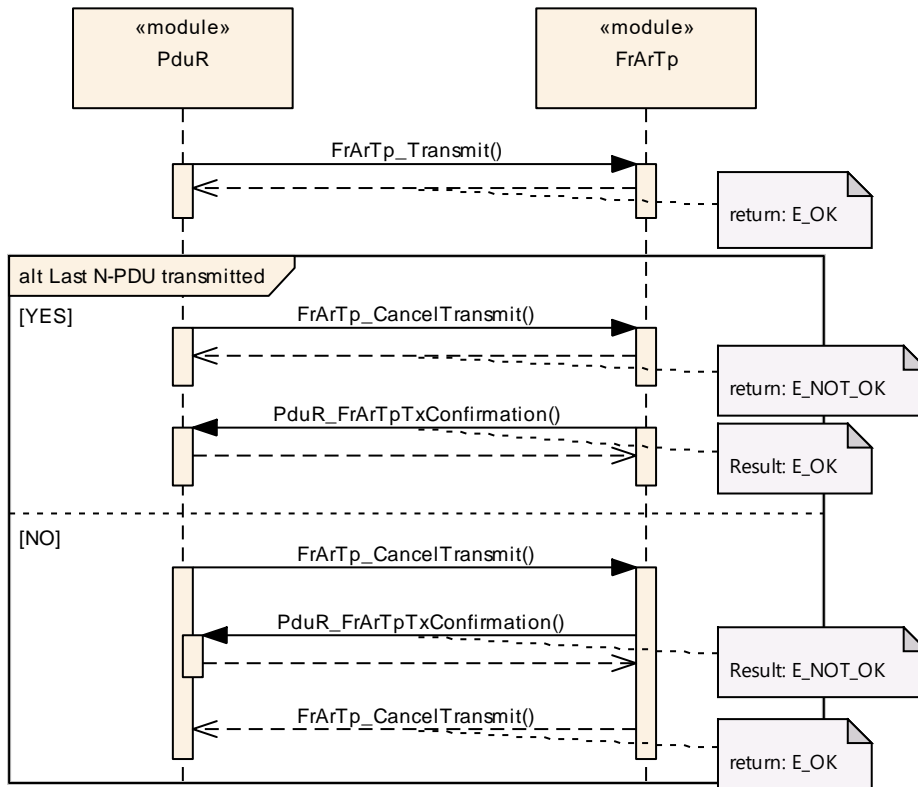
«module»
PduR

«module»
FrArTp

FrArTp_Transmit()

return: E_OK

alt Last N-PDU transmitted

[YES]

FrArTp_CancelTransmit()

return: E_NOT_OK

PduR_FrArTpTxConfirmation()

Result: E_OK

[NO]

FrArTp_CancelTransmit()

PduR_FrArTpTxConfirmation()

Result: E_NOT_OK

FrArTp_CancelTransmit()

return: E_OK